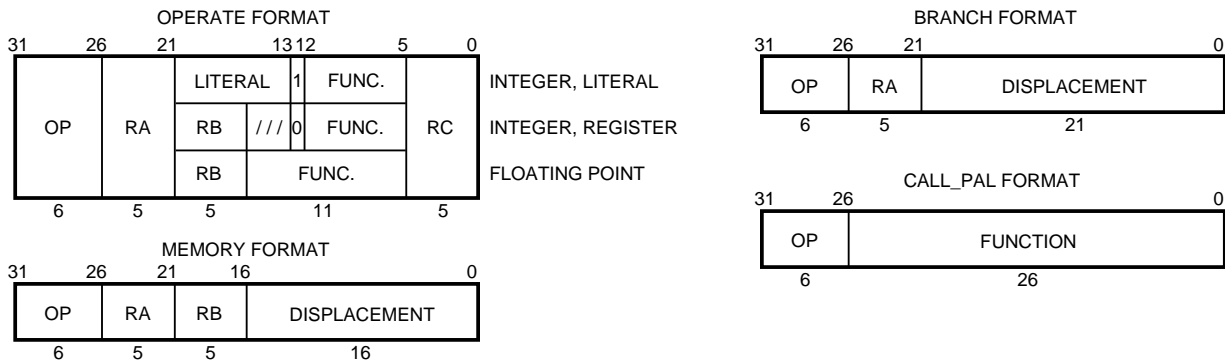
OPERATE FORMAT

| 31 | 26 | 21 | 13 12 | 5 | 0 |
|---|---|---|---|---|---|
| OP | RA | LITERAL 1 | FUNC. | RC | |
| | | RB /// 0 | FUNC. | | |
| | | RB | FUNC. | | |
| 6 | 5 | 5 | 11 | 5 | |

INTEGER, LITERAL

INTEGER, REGISTER

FLOATING POINT

MEMORY FORMAT

| 31 | 26 | 21 | 16 | 0 |
|---|---|---|---|---|
| OP | RA | RB | DISPLACEMENT | |
| 6 | 5 | 5 | 16 | |

BRANCH FORMAT

| 31 | 26 | 21 | 0 |
|---|---|---|---|
| OP | RA | DISPLACEMENT | |
| 6 | 5 | 21 | |

CALL_PAL FORMAT

| 31 | 26 | 0 |
|---|---|---|
| OP | FUNCTION | |
| 6 | 26 | |